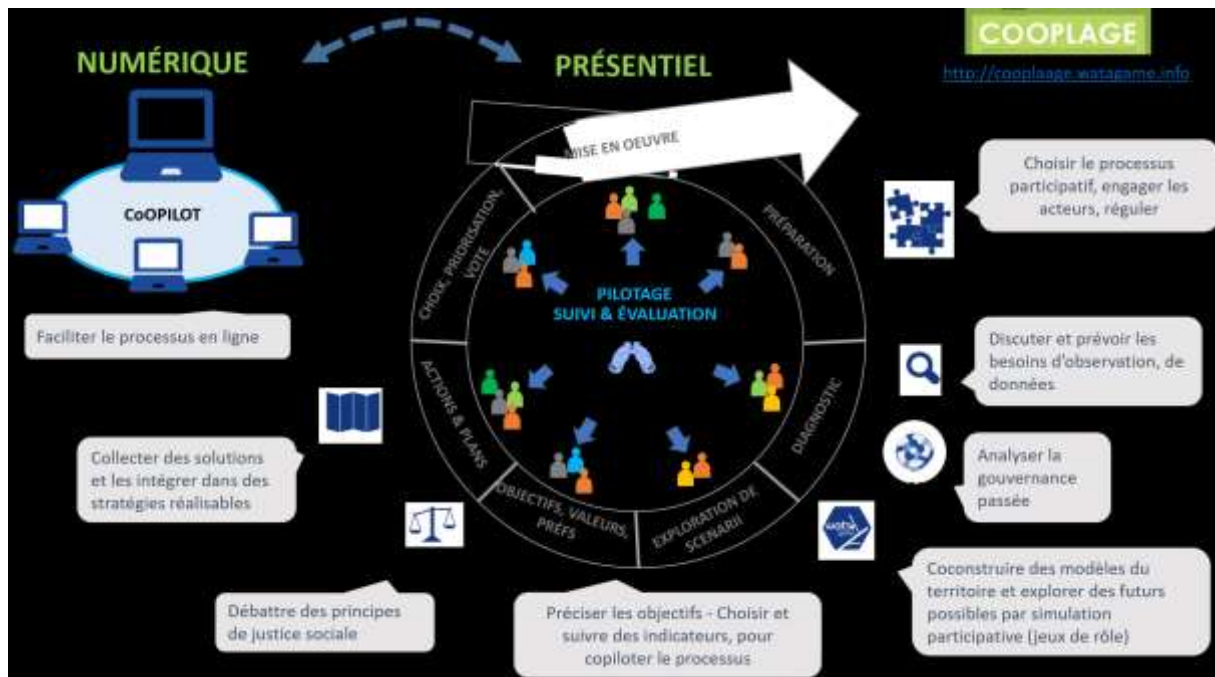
NUMÉRIQUE

PRÉSENTIEL

COOPLAGE

http://cooplaage.watagame.info

CoOPILOT

Faciliter le processus en ligne

MISE EN OEUVRE

PRÉPARATION

DIAGNOSTIC

EXPLORATION DE SCENARII

OBJECTIFS, VALEURS, PRÉFS

ACTIONS & PLANS

CHOIX, PRIORISATION, VOTE

PILOTAGE
SUIVI & ÉVALUATION

Choisir le processus participatif, engager les acteurs, réguler

Discuter et prévoir les besoins d'observation, de données

Analyser la gouvernance passée

Coconstruire des modèles du territoire et explorer des futurs possibles par simulation participative (jeux de rôle)

Préciser les objectifs - Choisir et suivre des indicateurs, pour copiloter le processus

Débattre des principes de justice sociale

Collecter des solutions et les intégrer dans des stratégies réalisables